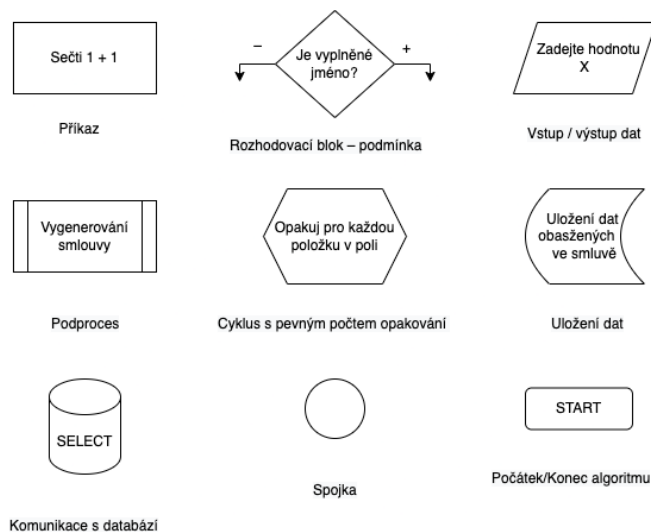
Sečti 1 + 1

Příkaz

–

Je vyplněné jméno?

+

Rozhodovací blok – podmínka

Zadejte hodnotu X

Vstup / výstup dat

Vygenerování smlouvy

Podproces

Opakuj pro každou položku v poli

Cyklus s pevným počtem opakování

Uložení dat obasžených ve smluvě

Uložení dat

SELECT

Komunikace s databází

Spojka

START

Počátek/Konec algoritmu